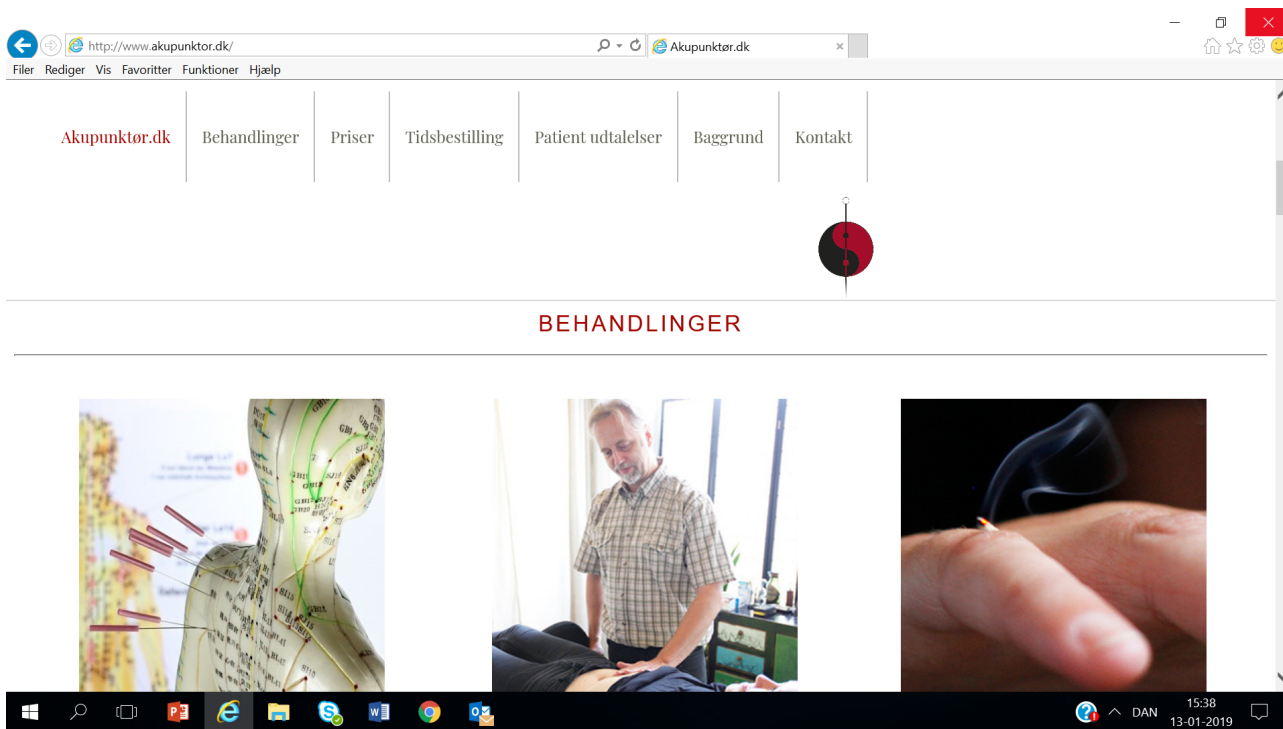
http://www.akupunktor.dk/

Akupunktør.dk

Filer Rediger Vis Favoritter Funktioner Hjælp

Akupunktør.dk | Behandlinger | Priser | Tidsbestilling | Patient udtalelser | Baggrund | Kontakt

BEHANDLINGER

DAN
15:38
13-01-2019